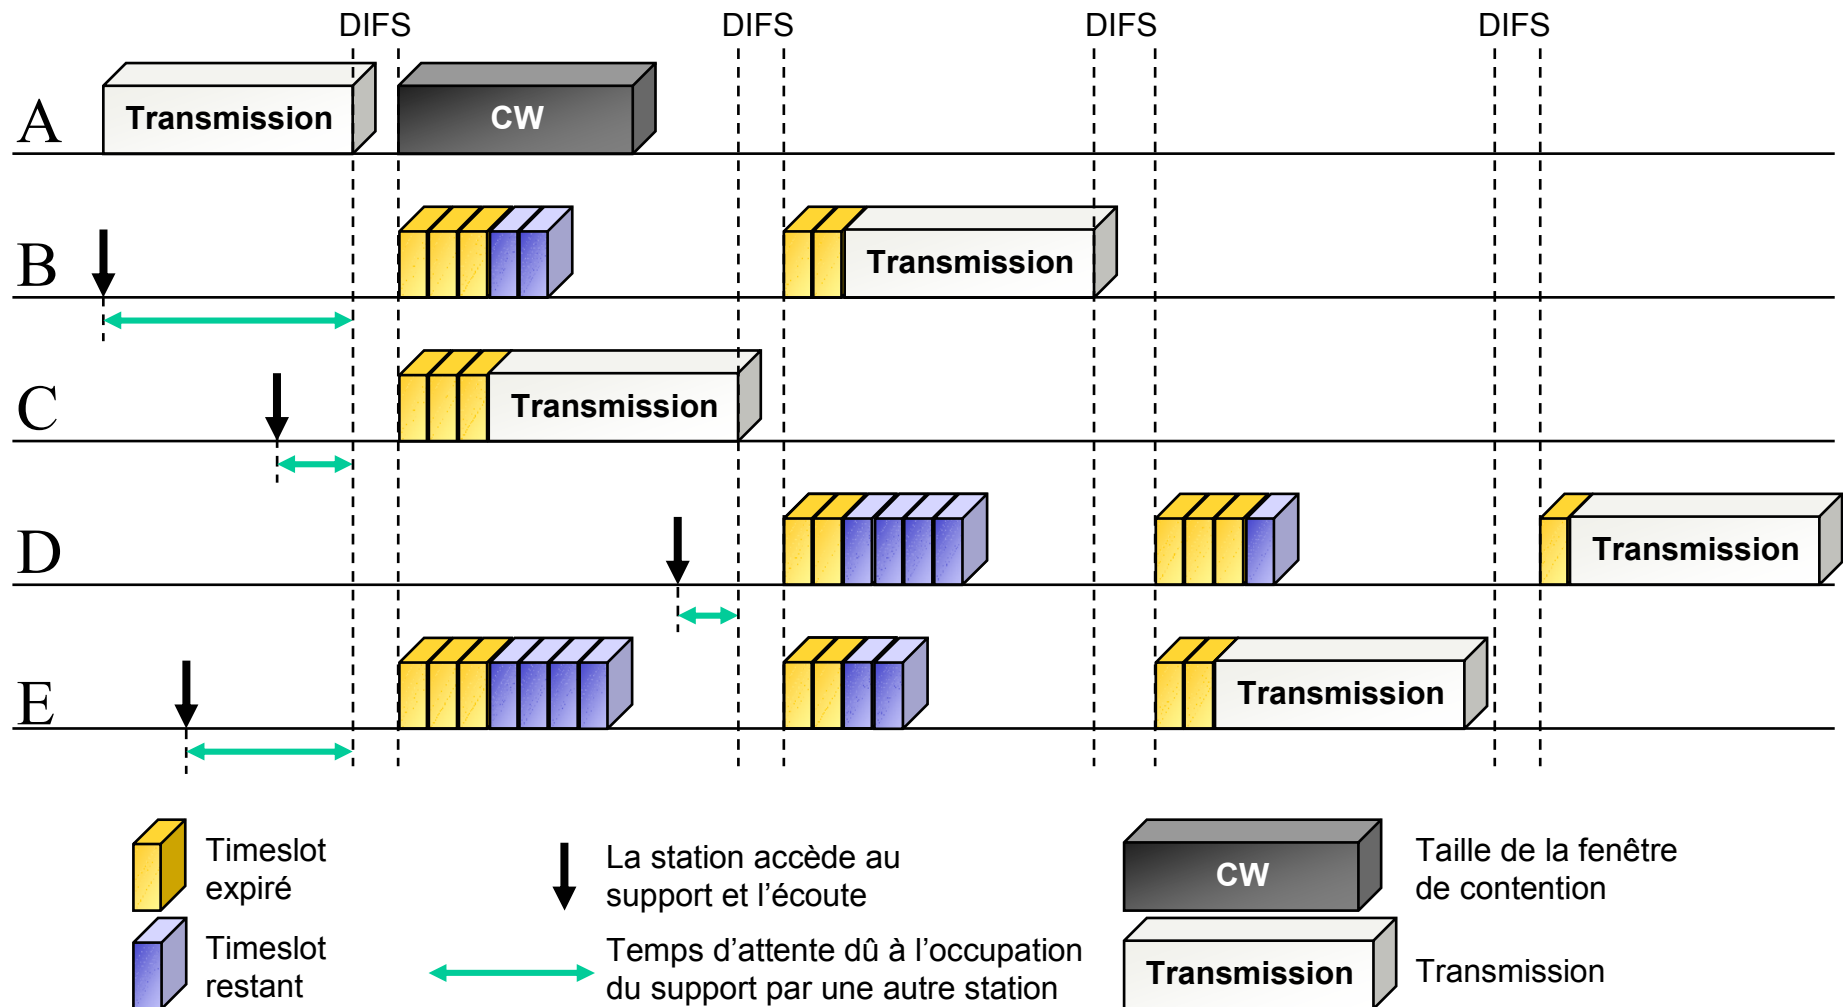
DIFS DIFS DIFS DIFS

A Transmission CW

B Transmission

C Transmission

D Transmission

E Transmission

Timeslot expiré

Timeslot restant

La station accède au support et l'écoute

Temps d'attente dû à l'occupation du support par une autre station

CW Taille de la fenêtre de contention

Transmission Transmission